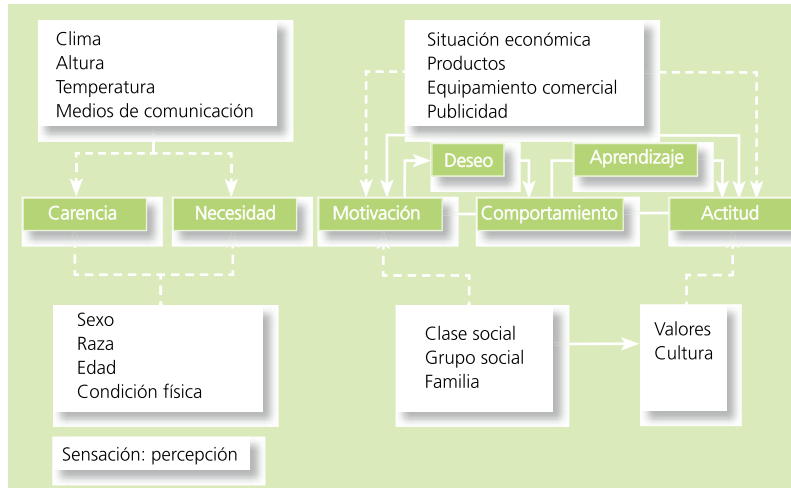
Clima
Altura
Temperatura
Medios de comunicación

Situación económica
Productos
Equipamiento comercial
Publicidad

Deseo

Aprendizaje

Carencia

Necesidad

Motivación

Comportamiento

Actitud

Sexo
Raza
Edad
Condición física

Clase social
Grupo social
Familia

Valores
Cultura

Sensación: percepción